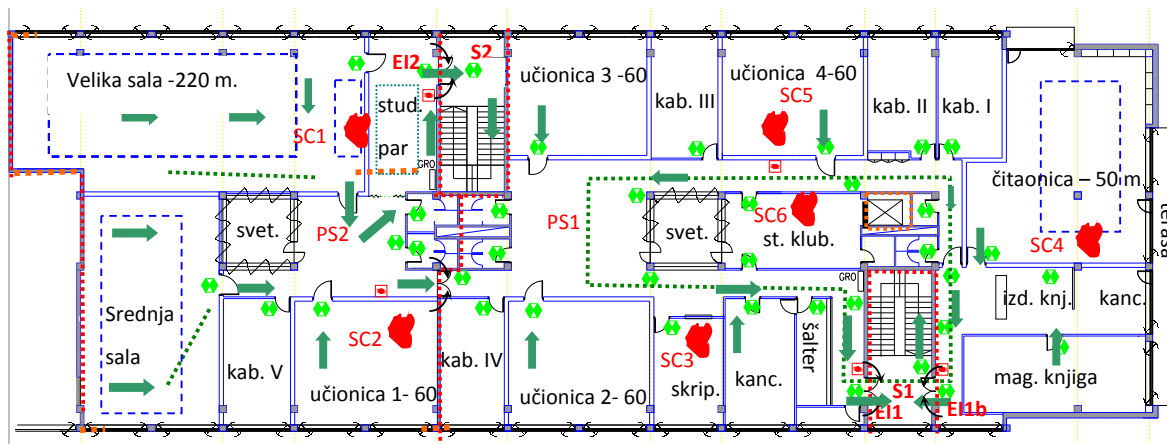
Velika sala -220 m.
SC1
EI2
S2
stud par
GRO
učionica 3 -60
kab. III
učionica 4-60
SC5
kab. II
kab. I
čitaonica – 50 m.
terasa
svet.
PS2
PS1
svet.
SC6
st. klub.
SC4
GRO
Srednja sala
kab. V
SC2
učionica 1- 60
kab. IV
učionica 2- 60
SC3
skrip.
kanc.
šalter
S1
EI1
EI1b
izd. knj.
kanc.
mag. knjiga